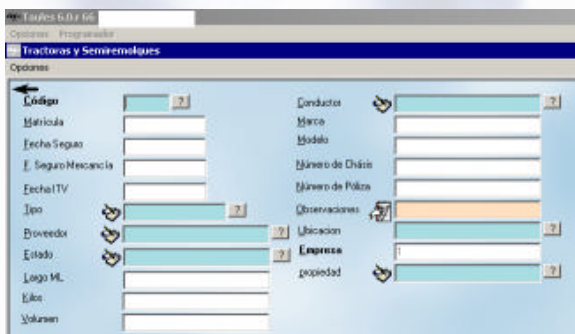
Taufes 6.0.r 66
Opciones Programador
Tractoras y Semiremolques
Opciones

Código ?
Matrícula
Fecha Seguro
F. Seguro Mercancía
Fecha ITV
Tipo ?
Proveedor ?
Estado ?
Largo ML
Kilos
Volumen

Conductor ?
Marca
Modelo
Número de Chásis
Número de Póliza
Observaciones
Ubicacion ?
Empresa 1
propiedad ?